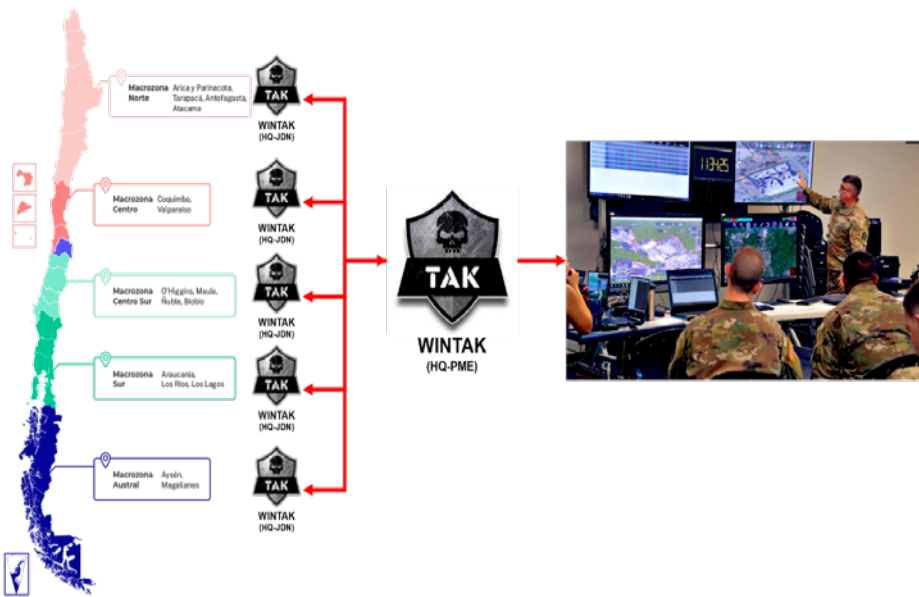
Macrozona Norte
Arica y Parinacota, Tarapacá, Antofagasta, Atacama

Macrozona Centro
Coquimbo, Valparaíso

Macrozona Centro Sur
O'Higgins, Maule, Ñuble, Biobío

Macrozona Sur
Araucanía, Los Ríos, Los Lagos

Macrozona Austral
Aysén, Magallanes

TAK
WINTAK
(HQ-JDN)

TAK
WINTAK
(HQ-JDN)

TAK
WINTAK
(HQ-JDN)

TAK
WINTAK
(HQ-JDN)

TAK
WINTAK
(HQ-JDN)

TAK
WINTAK
(HQ-PME)

11:34:25